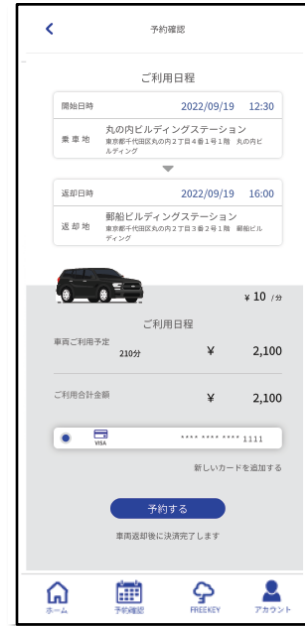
予約確認

ご利用日程

開始日時 2022/09/19 12:30

乗車地 丸の内ビルディングステーション
東京都千代田区丸の内２丁目４番１号 丸の内ビルディング

返却日時 2022/09/19 16:00

返却地 郵船ビルディングステーション
東京都千代田区丸の内２丁目３番２号 郵船ビルディング

¥ 10 / 分

ご利用日程

車両ご利用予定 210分 ¥ 2,100

ご利用合計金額 ¥ 2,100

VISA **** **** **** 1111

新しいカードを追加する

予約する

車両返却後に決済完了します

ホーム 予約確認 FREEKEY アカウント